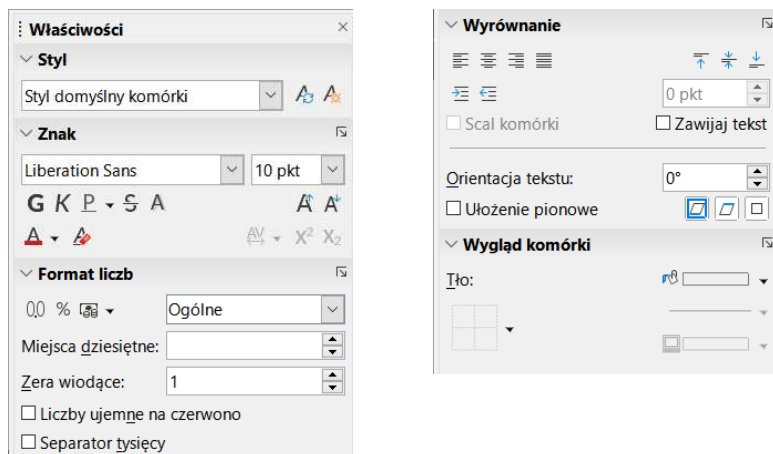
Właściwości
Styl
Styl domyślny komórki
Znak
Liberation Sans
10 pkt
G K P S A
A A
A
AV $X^2$ $X_2$
Format liczb
0,0 %
Ogólne
Miejsca dziesiętne:
Zera wiodące:
1
Liczby ujemne na czerwono
Separator tysięcy

Wyrównanie
0 pkt
Scal komórki
Zawijaj tekst
Orientacja tekstu:
0°
Ułożenie pionowe
Wygląd komórki
Tło: